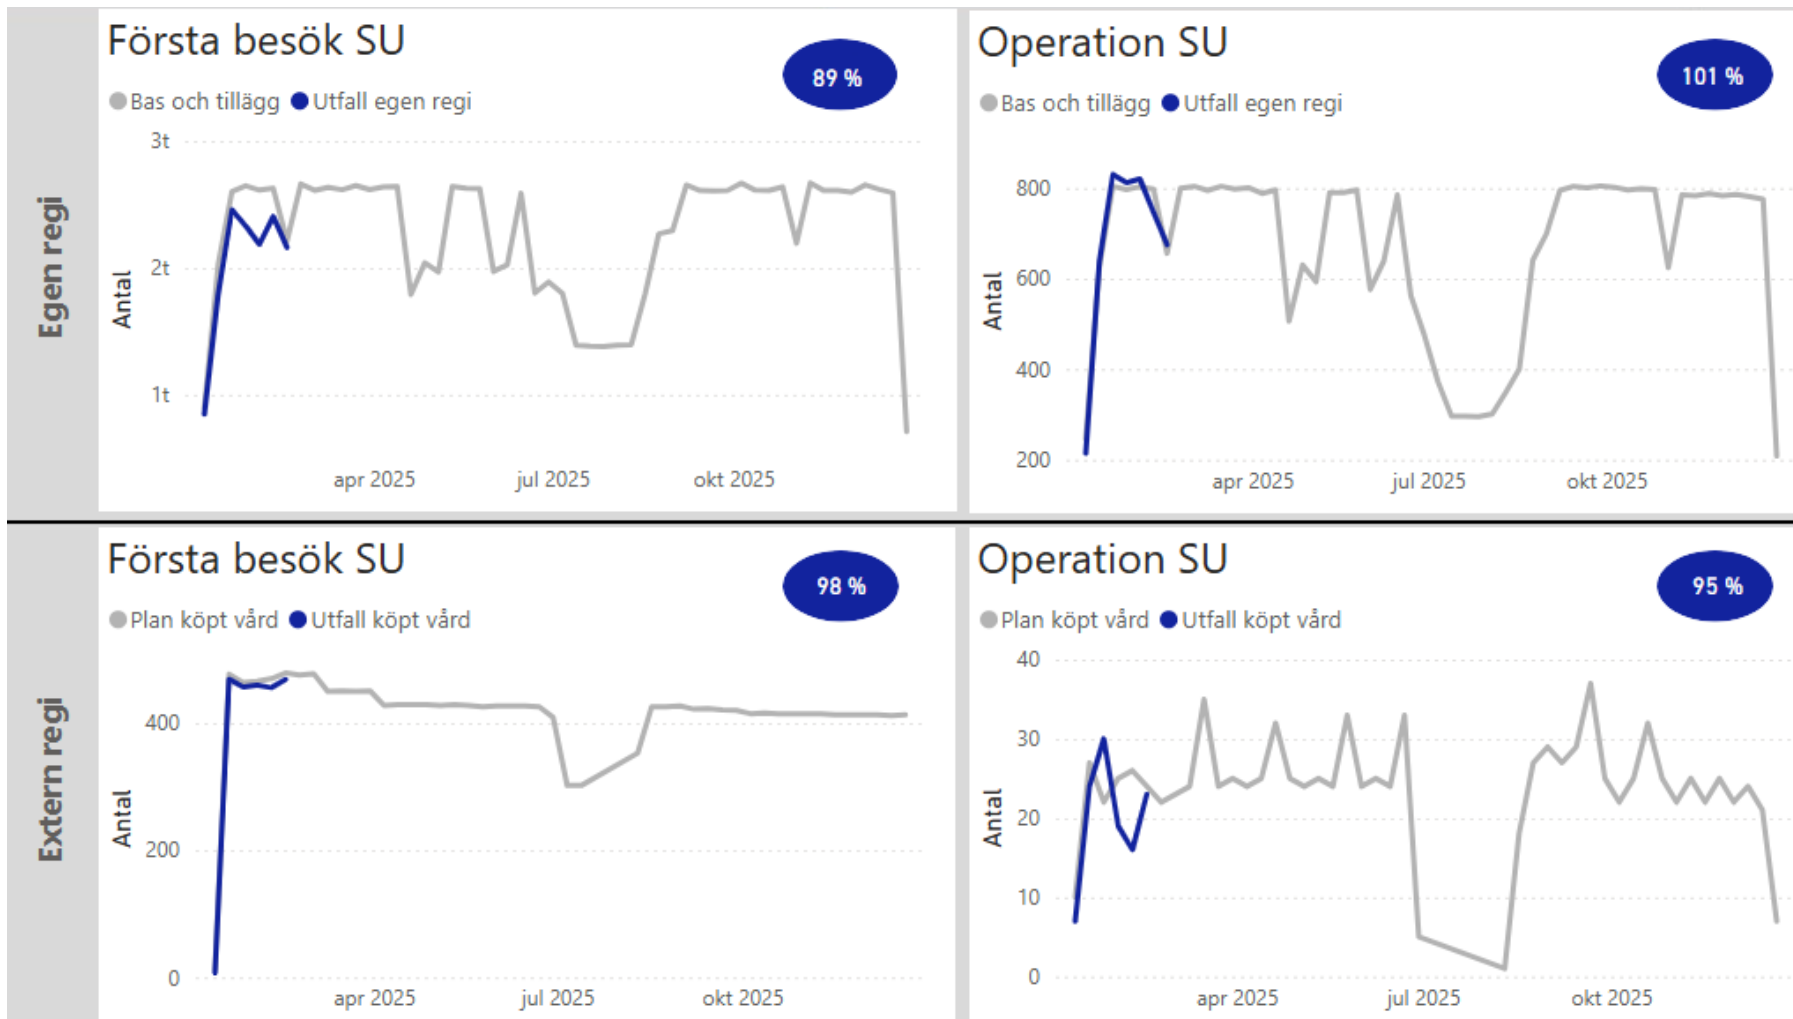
Egen regi

Första besök SU

89 %

Bas och tillägg Utfall egen regi

3t
2t
1t

Antal

apr 2025 jul 2025 okt 2025

Operation SU

101 %

Bas och tillägg Utfall egen regi

800
600
400
200

Antal

apr 2025 jul 2025 okt 2025

Extern regi

Första besök SU

98 %

Plan köpt vård Utfall köpt vård

400
200
0

Antal

apr 2025 jul 2025 okt 2025

Operation SU

95 %

Plan köpt vård Utfall köpt vård

40
30
20
10
0

Antal

apr 2025 jul 2025 okt 2025